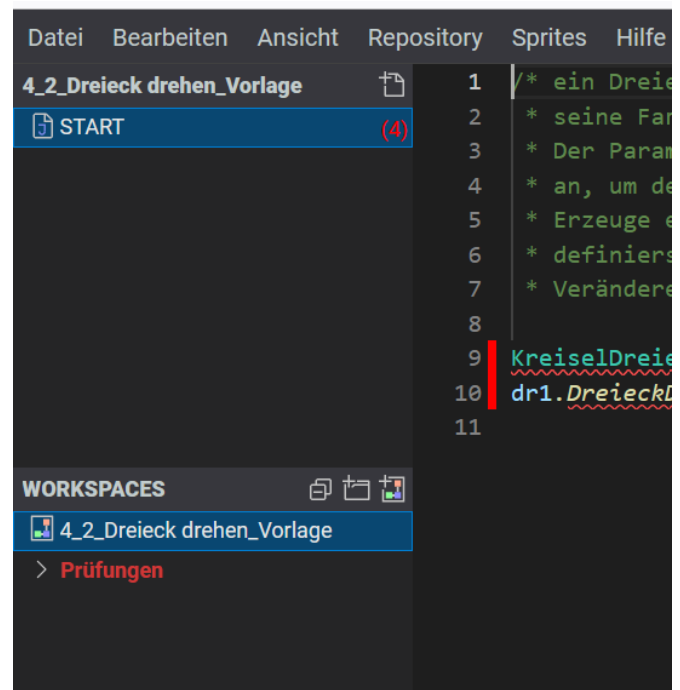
Datei Bearbeiten Ansicht Repository Sprites Hilfe

4_2_Dreieck drehen_Vorlage

START (4)

WORKSPACES

4_2_Dreieck drehen_Vorlage

> Prüfungen

1 /* ein Dreie
2 * seine Far
3 * Der Param
4 * an, um de
5 * Erzeuge e
6 * definiers
7 * Verändere
8
9 KreiselDreie
10 dr1.DreieckD
11